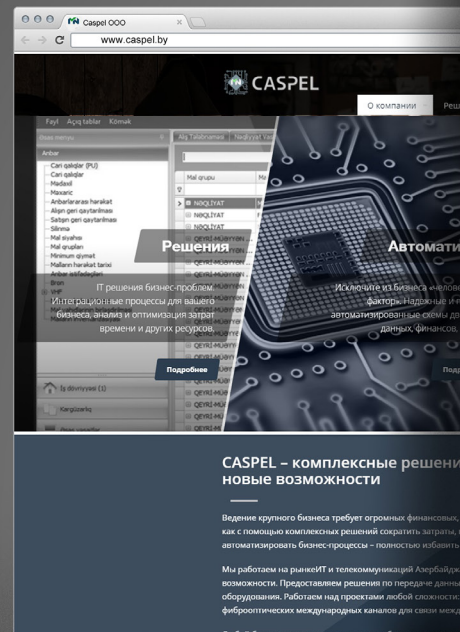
Caspel OOO

www.caspel.by

CASPEL

О компании

Реш

Fayl Açıq tablar Kömək

Əsas menyu

Anbar

Cari qalıqlar (PU)
Cari qalıqlar
Mədaxil
Məxaric
Anbarlararası hərəkat
Alışın geri qaytarılması
Satışın geri qaytarılması
Silinmə
Mal siyahısı
Mal qrupları
Minimum qiymət
Malların hərəkət tarixi
Anbar əlifdəyişləri
Brən
VHF

Alış Tələbnamələri
Mal qrupu
NƏQLİYYAT
NƏQLİYYAT
NƏQLİYYAT

İş dövriyyəsi (1)

Kargüzarlıq

Решения

IT решения бизнес-проблем. Интеграционные процессы для вашего бизнеса, анализ и оптимизация затрат времени и других ресурсов.

Подробнее

Автомати

Исключите из бизнеса «челове фактор». Надежные и автоматизированные схемы д данных, финансов,

Под

CASPEL – комплексные решени новые возможности

Ведение крупного бизнеса требует огромных финансовых, как с помощью комплексных решений сократить затраты, автоматизировать бизнес-процессы – полностью избавить

Мы работаем на рынкеИТ и телекоммуникаций Азербайдж возможности. Предоставляем решения по передаче данны оборудования. Работаем над проектами любой сложности: фиброоптических международных каналов для связи межд